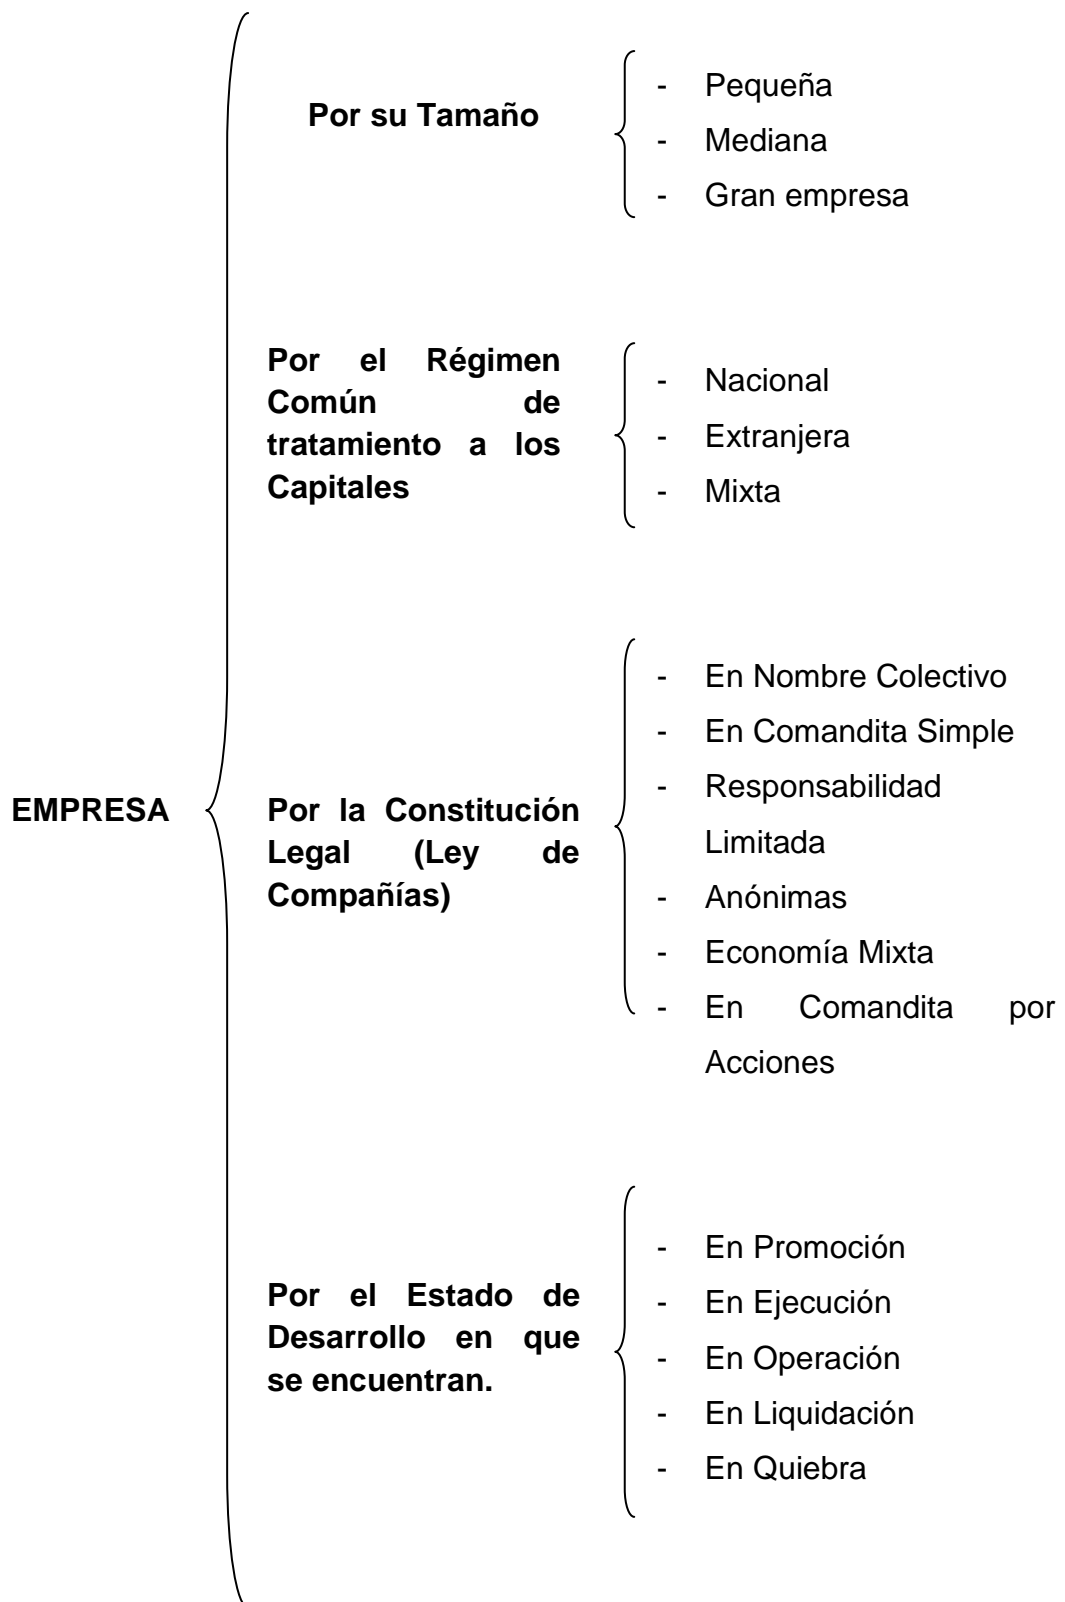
EMPRESA

Por su Tamaño

- Pequeña
- Mediana
- Gran empresa

Por el Régimen Común de tratamiento a los Capitales

- Nacional
- Extranjera
- Mixta

Por la Constitución Legal (Ley de Compañías)

- En Nombre Colectivo
- En Comandita Simple
- Responsabilidad Limitada
- Anónimas
- Economía Mixta
- En Comandita por Acciones

Por el Estado de Desarrollo en que se encuentran.

- En Promoción
- En Ejecución
- En Operación
- En Liquidación
- En Quiebra